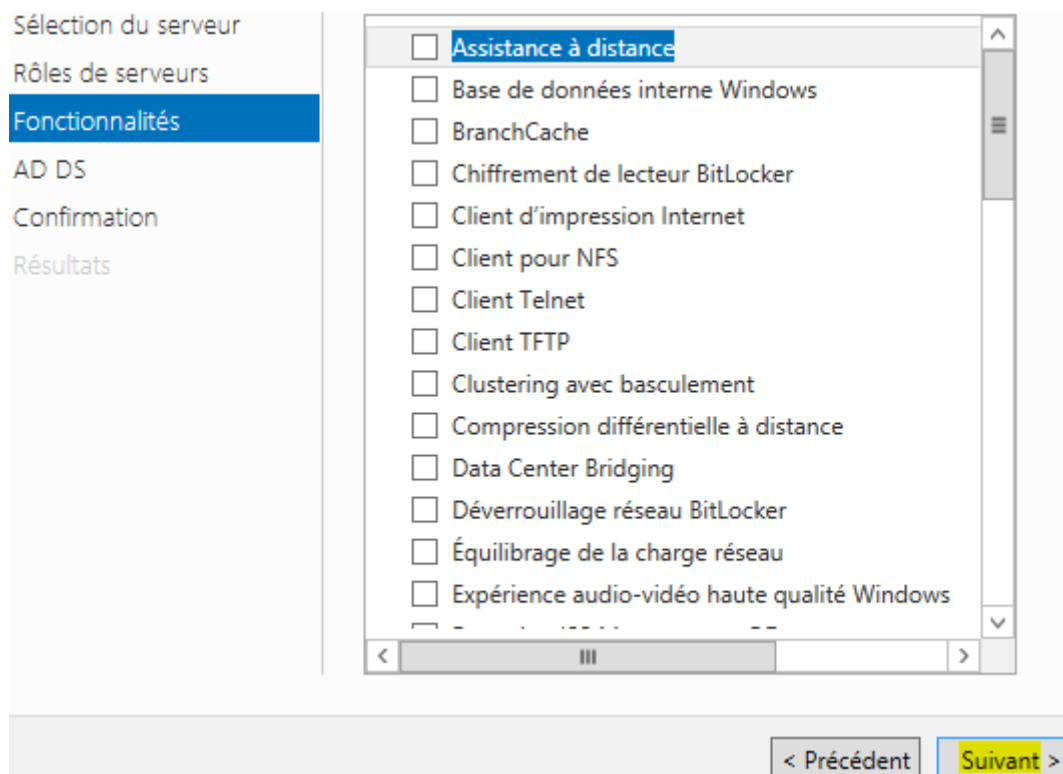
Sélection du serveur
Rôles de serveurs
Fonctionnalités
AD DS
Confirmation
Résultats

Assistance à distance
Base de données interne Windows
BranchCache
Chiffrement de lecteur BitLocker
Client d'impression Internet
Client pour NFS
Client Telnet
Client TFTP
Clustering avec basculement
Compression différentielle à distance
Data Center Bridging
Déverrouillage réseau BitLocker
Équilibrage de la charge réseau
Expérience audio-vidéo haute qualité Windows
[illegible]

< Précédent
Suivant >